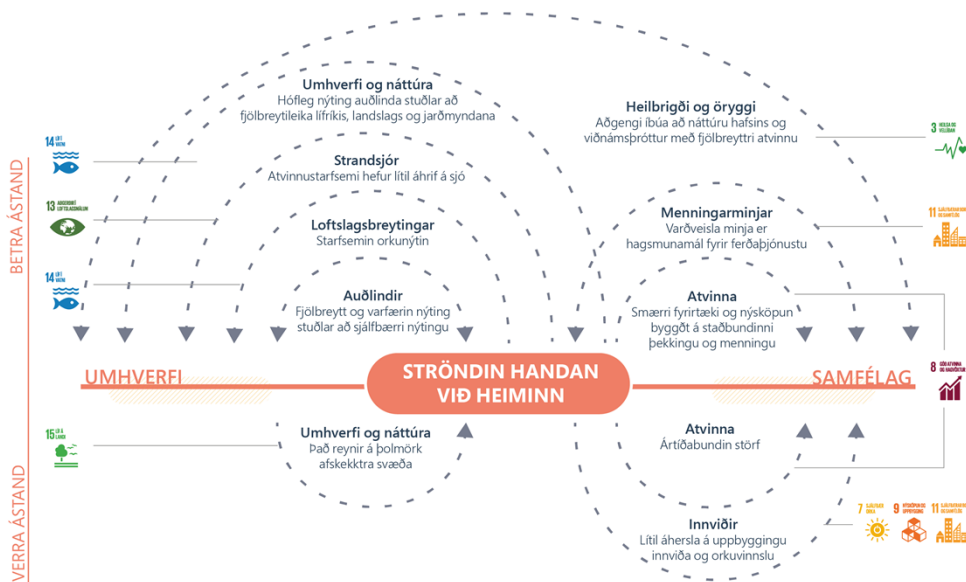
Umhverfi og náttúra
Hófleg nýting auðlinda stuðlar að fjölbreytileika lífríkis, landslags og jarðmyndana

Strandsjór
Atvinnustarfsemi hefur lítil áhrif á sjó

Loftslagsbreytingar
Starfsemin orkunýtin

Auðlindir
Fjölbreytt og varfærin nýting stuðlar að sjálfbærri nýtingu

Heilbrigði og öryggi
Aðgengi íbúa að náttúru hafsins og viðnámsþróttur með fjölbreyttri atvinnu

Menningarminjar
Varðveisla minja er hagsmunamál fyrir ferðaþjónustu

Atvinna
Smærri fyrirtæki og nýsköpun byggð á staðbundinni þekkingu og menningu

BETRA ÁSTAND

14 LÍF Í VATNI

13 AÐGERÐIR Í LOFTSLAGSMÁLUM

14 LÍF Í VATNI

3 HEILSA OG VELLÍÐAN

11 SJÁLFBÆRAR BORGIR OG SAMFÉLÖG

UMHVERFI

STRÖNDIN HANDAN VIÐ HEIMINN

SAMFÉLAG

8 GÓÐ ATVINNA OG HAGVÖXTUR

VERRA ÁSTAND

15 LÍF Á LANDI

Umhverfi og náttúra
Það reynir á þolmörk afskekktra svæða

Atvinna
Árstíðabundin störf

Innviðir
Lítil áhersla á uppbyggingu innviða og orkuvinnslu

7 SJÁLFBÆR ORKA

9 NÝSKÖPUN OG UPPBYGGING

11 SJÁLFBÆRAR BORGIR OG SAMFÉLÖG